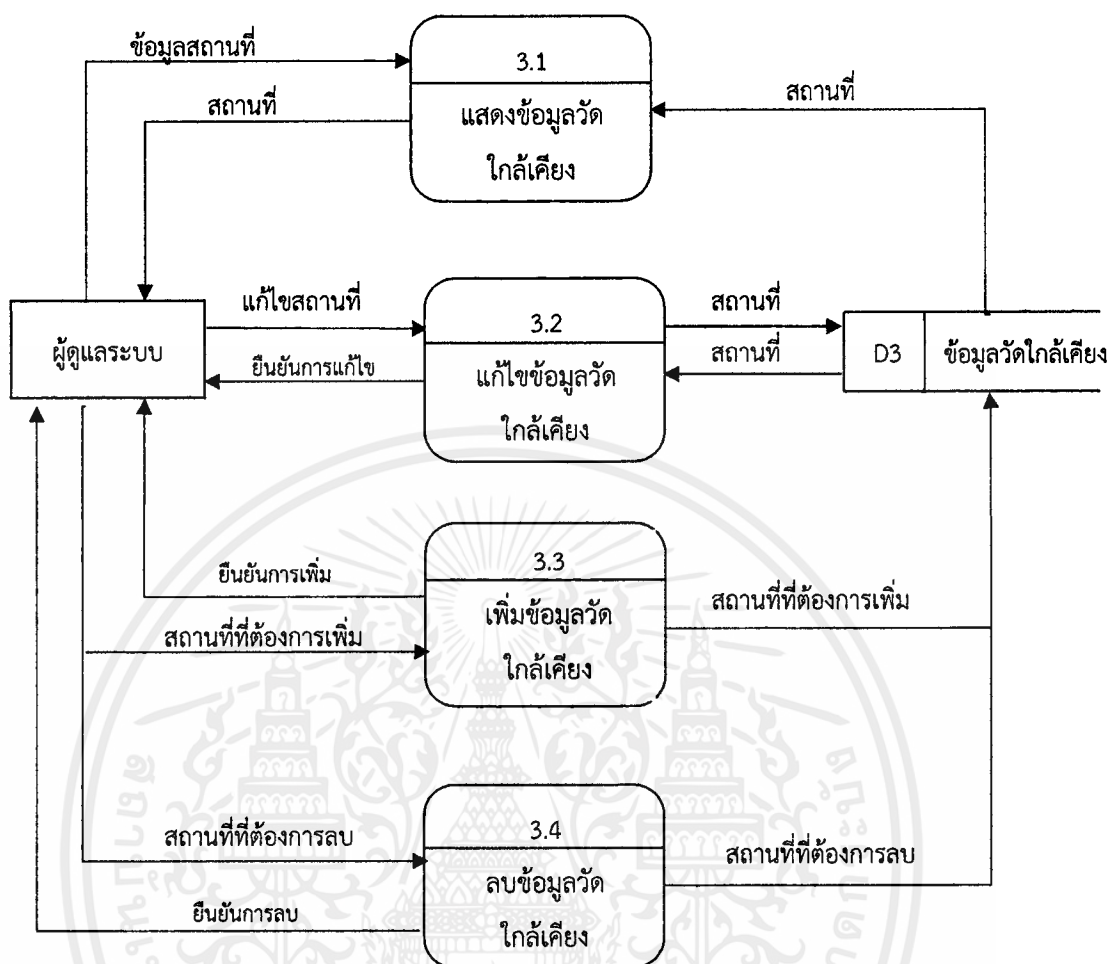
ข้อมูลสถานที่

3.1
แสดงข้อมูลวัดใกล้เคียง

สถานที่

สถานที่

แก้ไขสถานที่

ผู้ดูแลระบบ

ยืนยันการแก้ไข

3.2
แก้ไขข้อมูลวัดใกล้เคียง

สถานที่

สถานที่

D3 | ข้อมูลวัดใกล้เคียง

ยืนยันการเพิ่ม

3.3
เพิ่มข้อมูลวัดใกล้เคียง

สถานที่ที่ต้องการเพิ่ม

สถานที่ที่ต้องการเพิ่ม

สถานที่ที่ต้องการลบ

3.4
ลบข้อมูลวัดใกล้เคียง

สถานที่ที่ต้องการลบ

ยืนยันการลบ